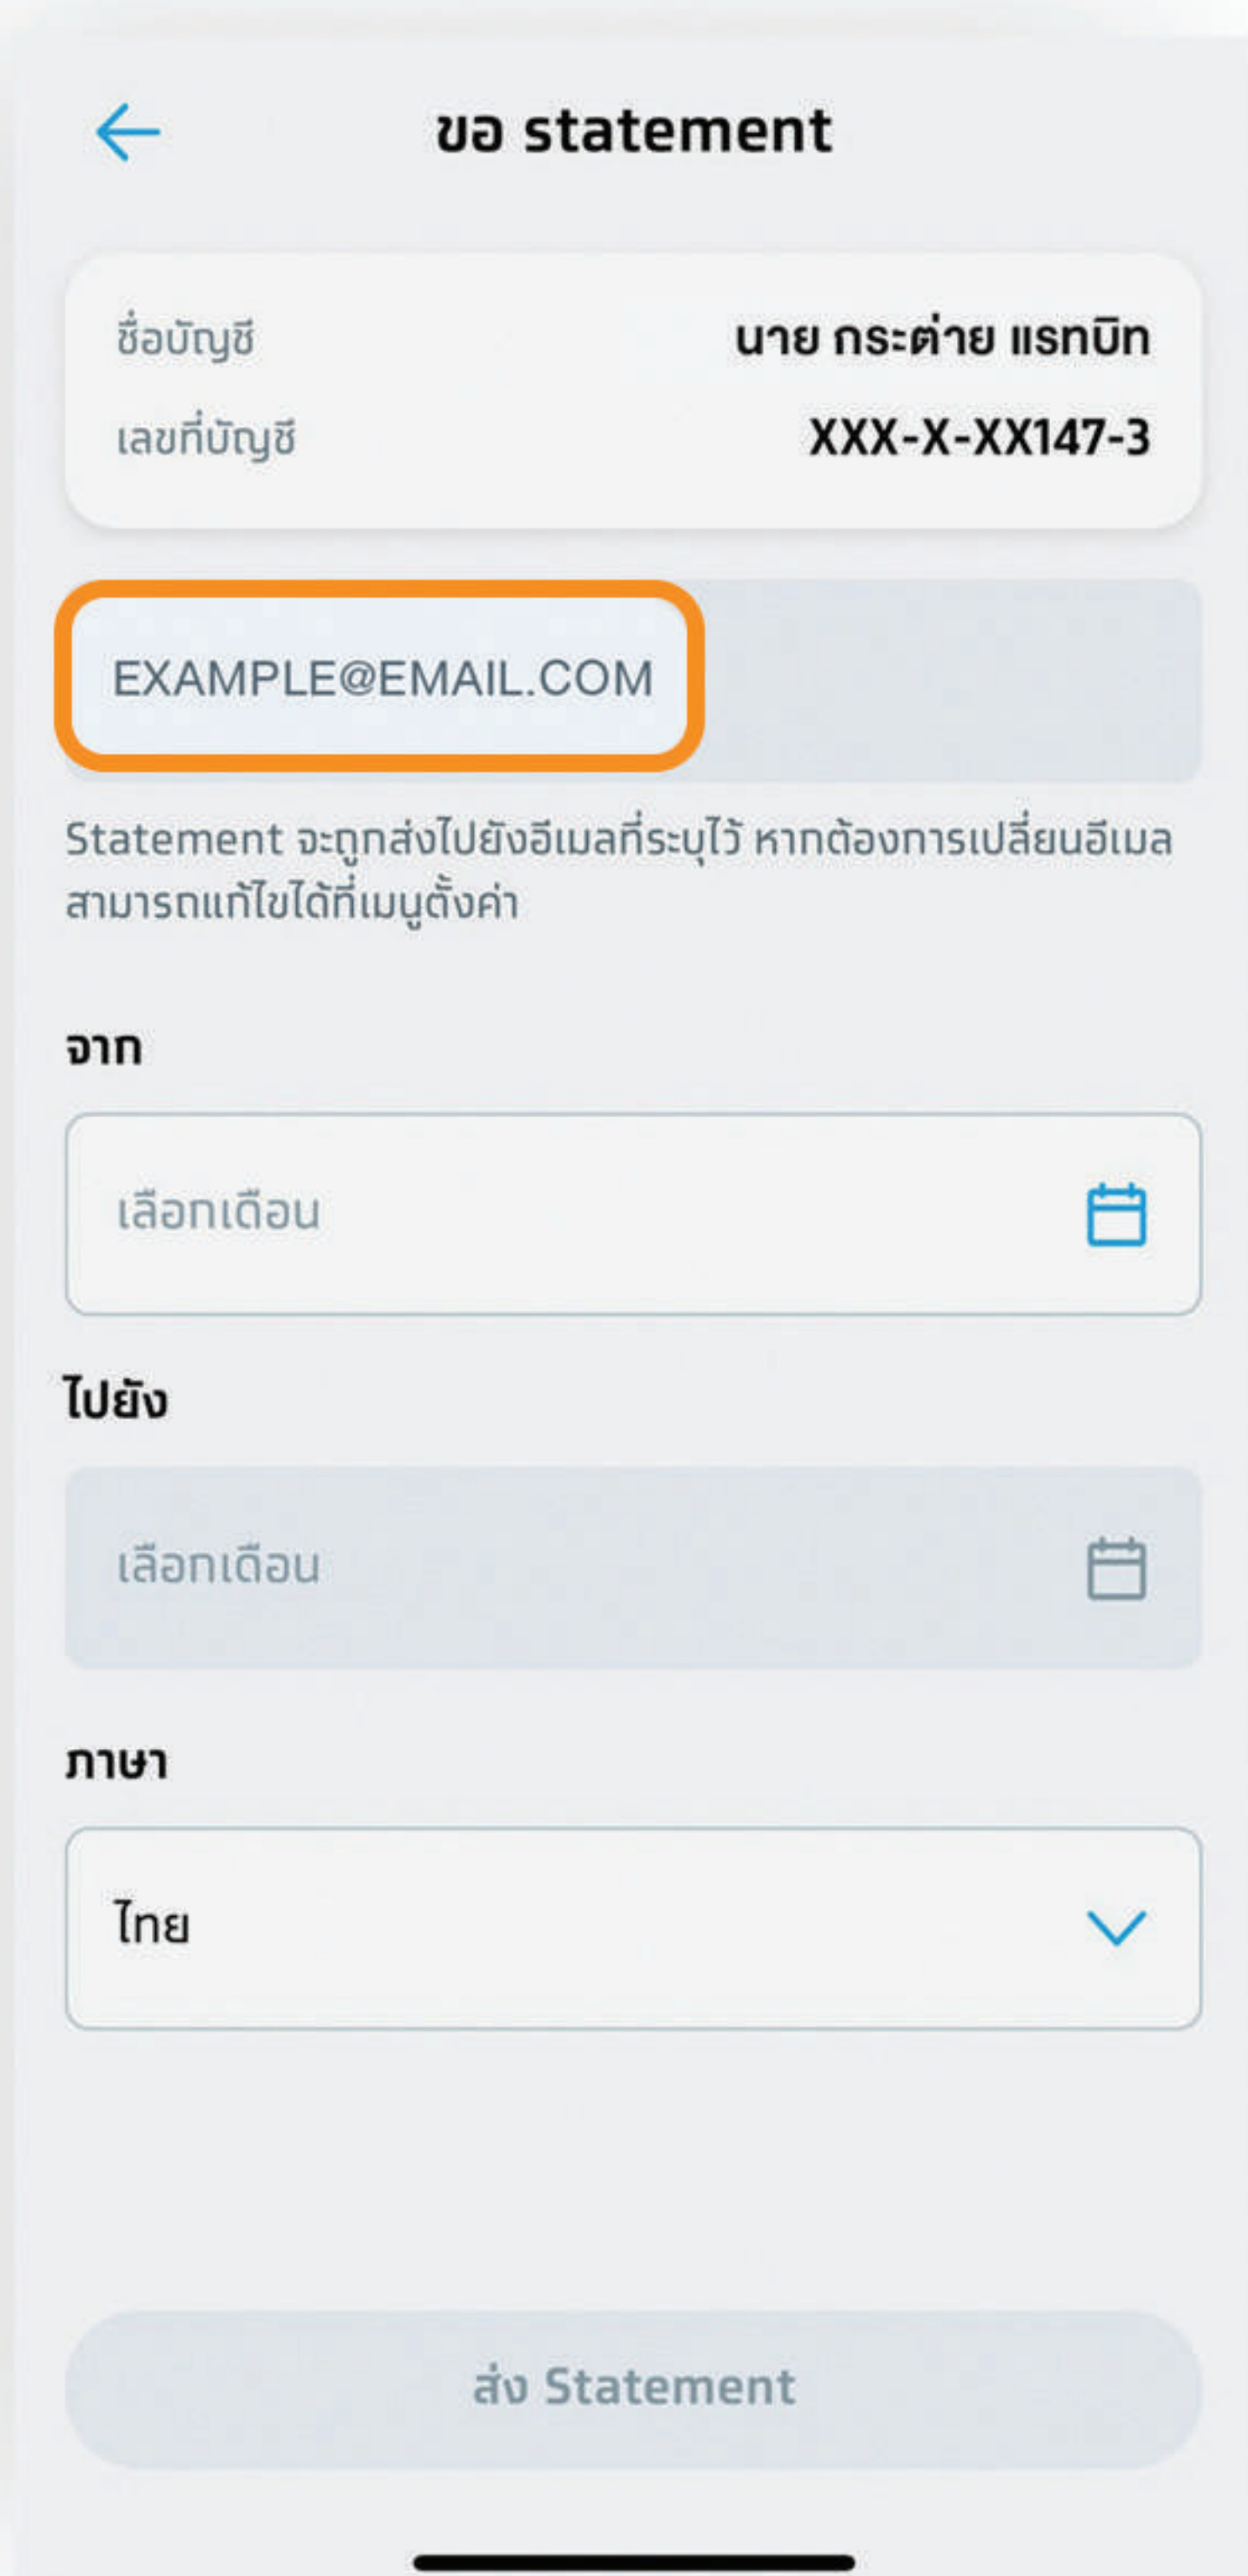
ขอ statement

ชื่อบัญชี นาย กระต่าย แรทบิท
เลขที่บัญชี XXX-X-XX147-3

EXAMPLE@EMAIL.COM

Statement จะถูกส่งไปยังอีเมลที่ระบุไว้ หากต้องการเปลี่ยนอีเมล สามารถแก้ไขได้ที่เมนูตั้งค่า

จาก

เลือกเดือน

ไปยัง

เลือกเดือน

ภาษา

ไทย

ส่ง Statement